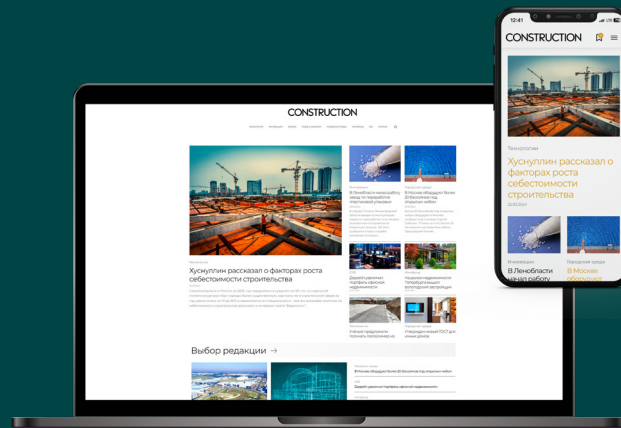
12:41

CONSTRUCTION

Технологии

Хуснуллин рассказал о факторах роста себестоимости строительства

Инновации

В Ленобласти

Городская среда

В Москве

CONSTRUCTION

Хуснуллин рассказал о факторах роста себестоимости строительства

Выбор редакции →